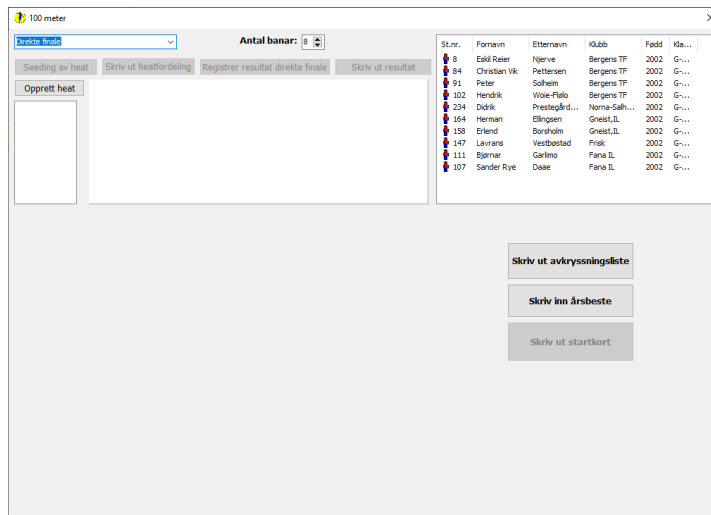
100 meter

Direkte finale

Antal banar: 8

Seeding av heat | Skriv ut heatfordeling | Registrer resultat direkte finale | Skriv ut resultat

Opprett heat

| St.nr. | Fornavn | Etternavn | Klubb | Født | Kla... |
|---|---|---|---|---|---|
| 8 | Eskil Reier | Njerve | Bergens TF | 2002 | G-... |
| 84 | Christian Vik | Pettersen | Bergens TF | 2002 | G-... |
| 91 | Peter | Solheim | Bergens TF | 2002 | G-... |
| 102 | Hendrik | Woie-Fløle | Bergens TF | 2002 | G-... |
| 234 | Didrik | Prestegård... | Norna-Salh... | 2002 | G-... |
| 164 | Herman | Ellingsen | Gneist,IL | 2002 | G-... |
| 158 | Erlend | Borsholm | Gneist,IL | 2002 | G-... |
| 147 | Lavrans | Vestbøstad | Frisk | 2002 | G-... |
| 111 | Bjørnar | Garlimo | Fana IL | 2002 | G-... |
| 107 | Sander Rye | Daae | Fana IL | 2002 | G-... |

Skriv ut avkryssningsliste

Skriv inn årsbeste

Skriv ut startkort